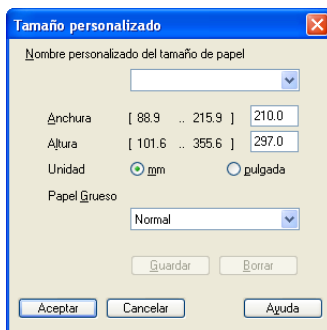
Tamaño personalizado

Nombre personalizado del tamaño de papel

Anchura [ 88.9 .. 215.9 ] 210.0

Altura [ 101.6 .. 355.6 ] 297.0

Unidad mm pulgada

Papel Grueso

Normal

Guardar Borrar

Aceptar Cancelar Ayuda